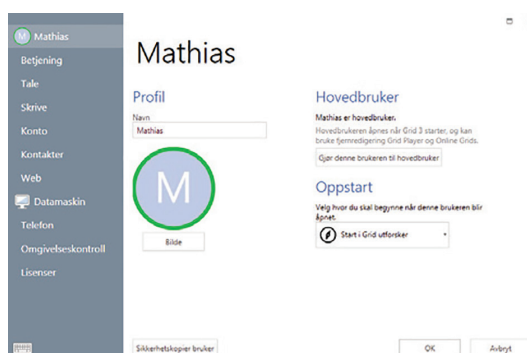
M Mathias
Betjening
Tale
Skrive
Konto
Kontakter
Web
Datamaskin
Telefon
Omgivelseskontroll
Lisenser

Mathias

Profil

Navn
Mathias

M

Bilde

Hovedbruker

Mathias er hovedbruker.
Hovedbrukeren åpnes når Grid 3 starter, og kan bruke fjernredigering Grid Player og Online Grids.

Gjør denne brukeren til hovedbruker

Oppstart

Velg hvor du skal begynne når denne brukeren blir åpnet.

Start i Grid utforsker

Sikkerhetskopier bruker

OK

Avbryt